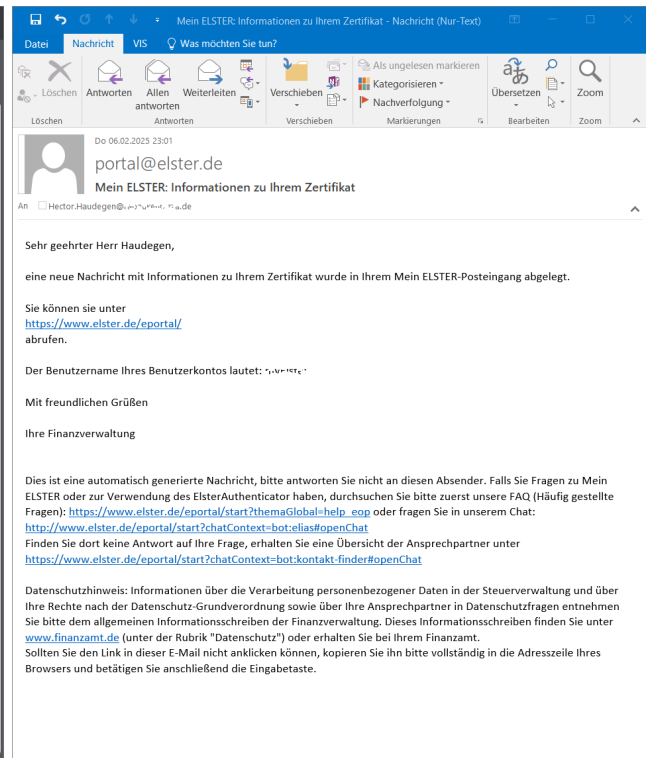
Mein ELSTER: Informationen zu Ihrem Zertifikat - Nachricht (Nur-Text)

Datei Nachricht VIS Was möchten Sie tun?

Löschen Antworten Allen antworten Weiterleiten Verschieben Als ungelesen markieren Kategorisieren Nachverfolgung Übersetzen Zoom

Löschen Antworten Verschieben Markierungen Bearbeiten Zoom

Do 06.02.2025 23:01

portal@elster.de

Mein ELSTER: Informationen zu Ihrem Zertifikat

An Hector.Haudegen@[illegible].de

Sehr geehrter Herr Haudegen,

eine neue Nachricht mit Informationen zu Ihrem Zertifikat wurde in Ihrem Mein ELSTER-Posteingang abgelegt.

Sie können sie unter
https://www.elster.de/eportal/
abrufen.

Der Benutzername Ihres Benutzerkontos lautet: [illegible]

Mit freundlichen Grüßen

Ihre Finanzverwaltung

Dies ist eine automatisch generierte Nachricht, bitte antworten Sie nicht an diesen Absender. Falls Sie Fragen zu Mein ELSTER oder zur Verwendung des ElsterAuthenticator haben, durchsuchen Sie bitte zuerst unsere FAQ (Häufig gestellte Fragen): https://www.elster.de/eportal/start?themaGlobal=help_eop oder fragen Sie in unserem Chat: http://www.elster.de/eportal/start?chatContext=bot:elias#openChat
Finden Sie dort keine Antwort auf Ihre Frage, erhalten Sie eine Übersicht der Ansprechpartner unter https://www.elster.de/eportal/start?chatContext=bot:kontakt-finder#openChat

Datenschutzhinweis: Informationen über die Verarbeitung personenbezogener Daten in der Steuerverwaltung und über Ihre Rechte nach der Datenschutz-Grundverordnung sowie über Ihre Ansprechpartner in Datenschutzfragen entnehmen Sie bitte dem allgemeinen Informationsschreiben der Finanzverwaltung. Dieses Informationsschreiben finden Sie unter www.finanzamt.de (unter der Rubrik "Datenschutz") oder erhalten Sie bei Ihrem Finanzamt.
Sollten Sie den Link in dieser E-Mail nicht anklicken können, kopieren Sie ihn bitte vollständig in die Adresszeile Ihres Browsers und betätigen Sie anschließend die Eingabetaste.